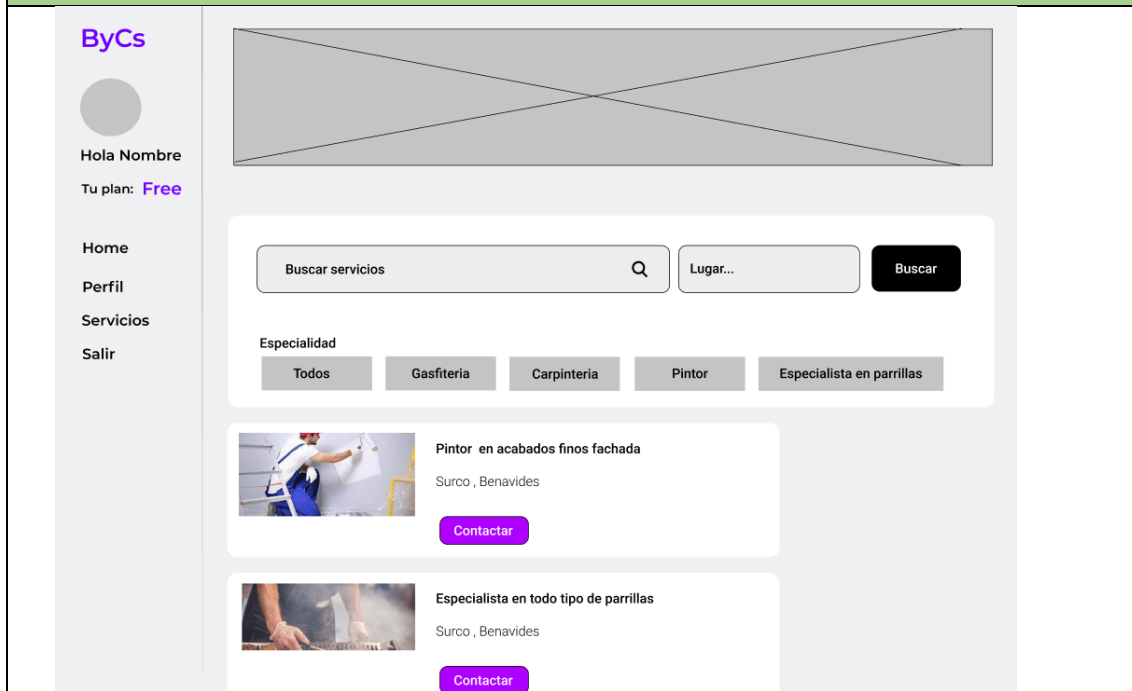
ByCs

Hola Nombre

Tu plan: Free

Home

Perfil

Servicios

Salir

Buscar servicios

Lugar...

Buscar

Especialidad

Todos

Gasfiteria

Carpinteria

Pintor

Especialista en parrillas

Pintor en acabados finos fachada

Surco , Benavides

Contactar

Especialista en todo tipo de parrillas

Surco , Benavides

Contactar